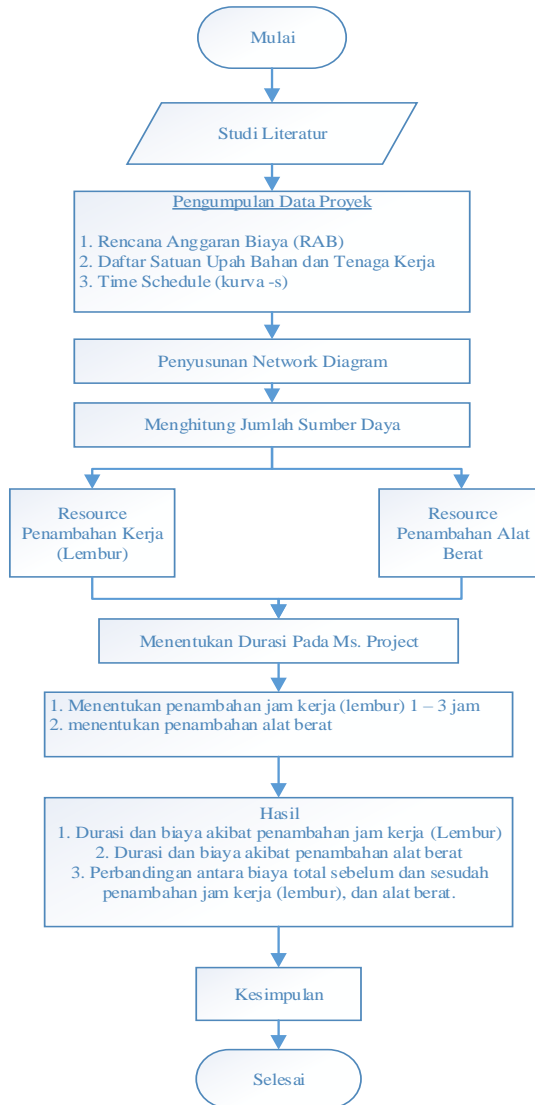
Mulai

Studi Literatur

Pengumpulan Data Proyek

1. Rencana Anggaran Biaya (RAB)
2. Daftar Satuan Upah Bahan dan Tenaga Kerja
3. Time Schedule (kurva -s)

Penyusunan Network Diagram

Menghitung Jumlah Sumber Daya

Resource Penambahan Kerja (Lembur)

Resource Penambahan Alat Berat

Menentukan Durasi Pada Ms. Project

1. Menentukan penambahan jam kerja (lembur) 1 – 3 jam
2. menentukan penambahan alat berat

Hasil
1. Durasi dan biaya akibat penambahan jam kerja (Lembur)
2. Durasi dan biaya akibat penambahan alat berat
3. Perbandingan antara biaya total sebelum dan sesudah penambahan jam kerja (lembur), dan alat berat.

Kesimpulan

Selesai